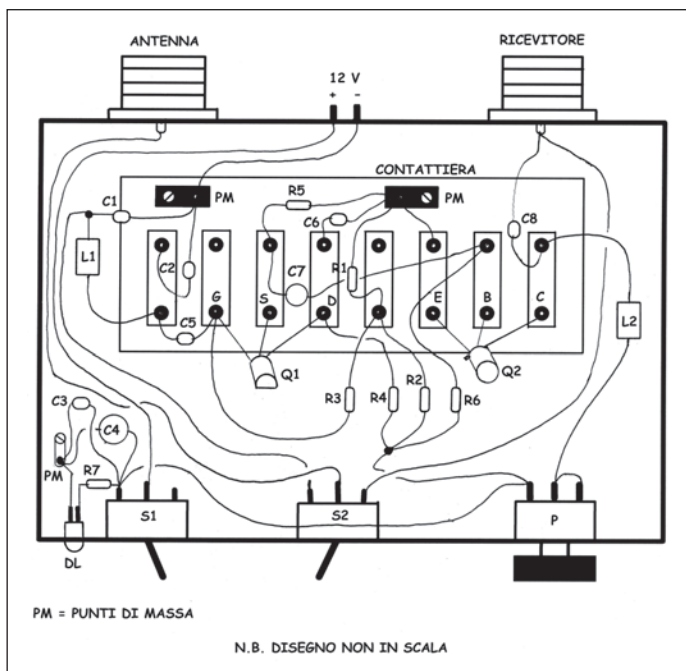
ANTENNA

RICEVITORE

12 V
+ -

CONTATTIERA

PM

PM

C1

R5

C6

C8

L1

C2

C7

R1

G

S

D

E

B

C

L2

C5

Q1

Q2

R3

R4

R2

R6

C3

C4

PM

R7

S1

S2

P

DL

PM = PUNTI DI MASSA

N.B. DISEGNO NON IN SCALA